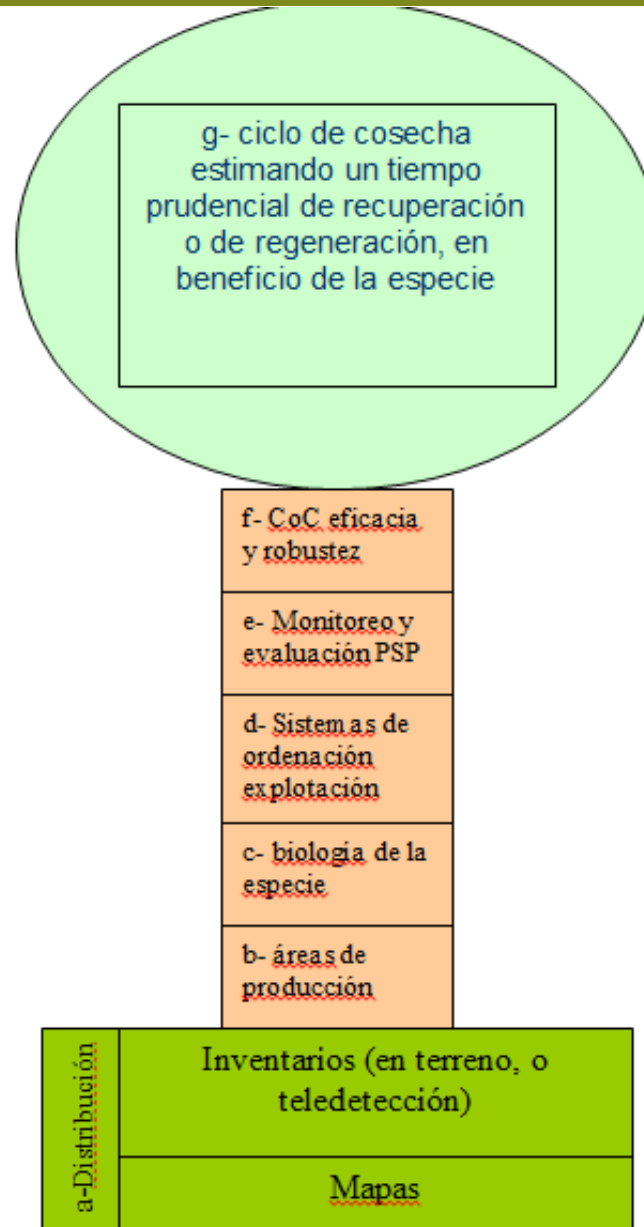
g- ciclo de cosecha estimando un tiempo prudencial de recuperación o de regeneración, en beneficio de la especie

f- CoC eficacia y robustez

e- Monitoreo y evaluación PSP

d- Sistemas de ordenación explotación

c- biologia de la especie

b- áreas de producción

a-Distribución

Inventarios (en terreno, o teledetección)

Mapas